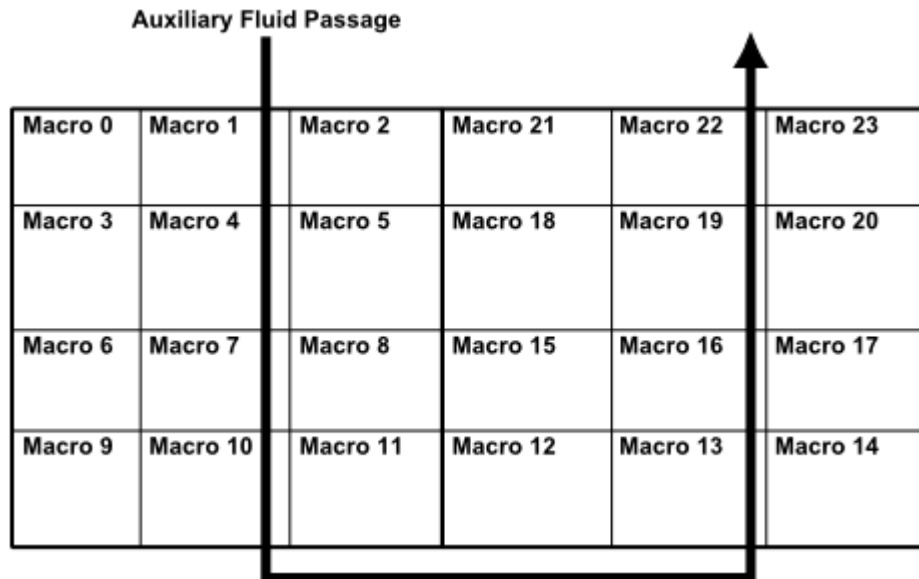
Auxiliary Fluid Passage

| Macro 0 | Macro 1 | Macro 2 | Macro 21 | Macro 22 | Macro 23 |
|---|---|---|---|---|---|
| Macro 3 | Macro 4 | Macro 5 | Macro 18 | Macro 19 | Macro 20 |
| Macro 6 | Macro 7 | Macro 8 | Macro 15 | Macro 16 | Macro 17 |
| Macro 9 | Macro 10 | Macro 11 | Macro 12 | Macro 13 | Macro 14 |